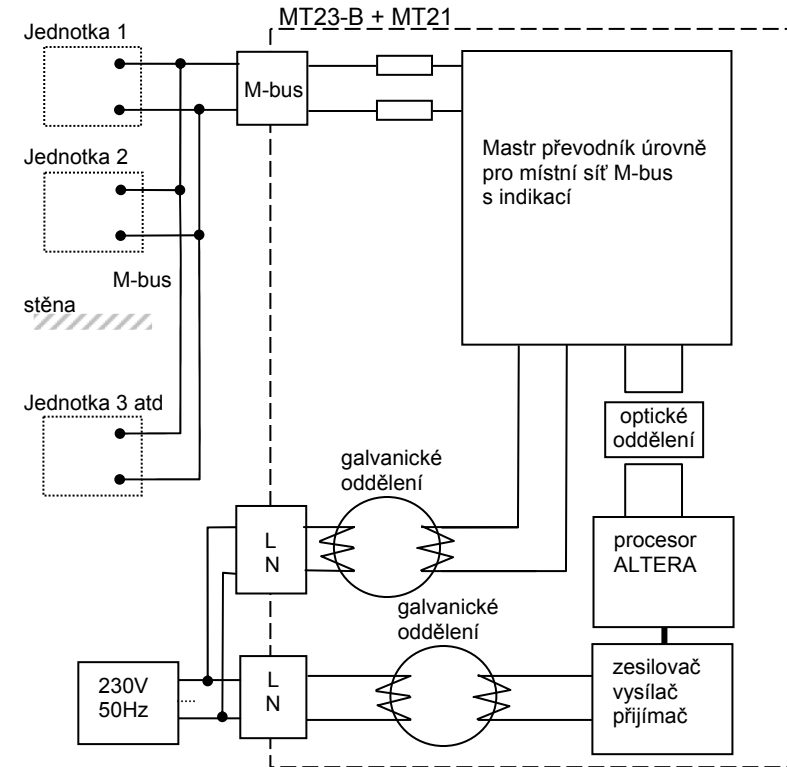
MT23-B + MT21

Jednotka 1

M-bus

Mastr převodník úrovně pro místní síť M-bus s indikací

Jednotka 2

M-bus

stěna

Jednotka 3 atd

optické oddělení

galvanické oddělení

L
N

procesor ALTERA

galvanické oddělení

230V
50Hz

L
N

zesilovač vysílač přijímač